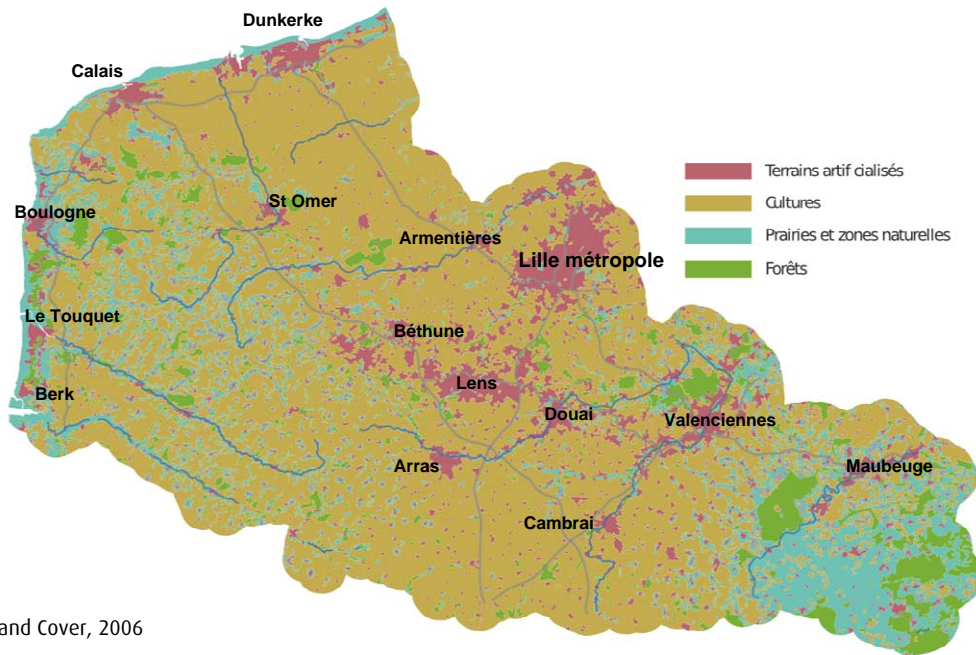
Dunkerke

Calais

Boulogne

St Omer

Armentières

Lille métropole

Le Touquet

Béthune

Berk

Lens

Douai

Valenciennes

Arras

Maubeuge

Cambrai

Terrains artif cialisés

Cultures

Prairies et zones naturelles

Forêts

and Cover, 2006